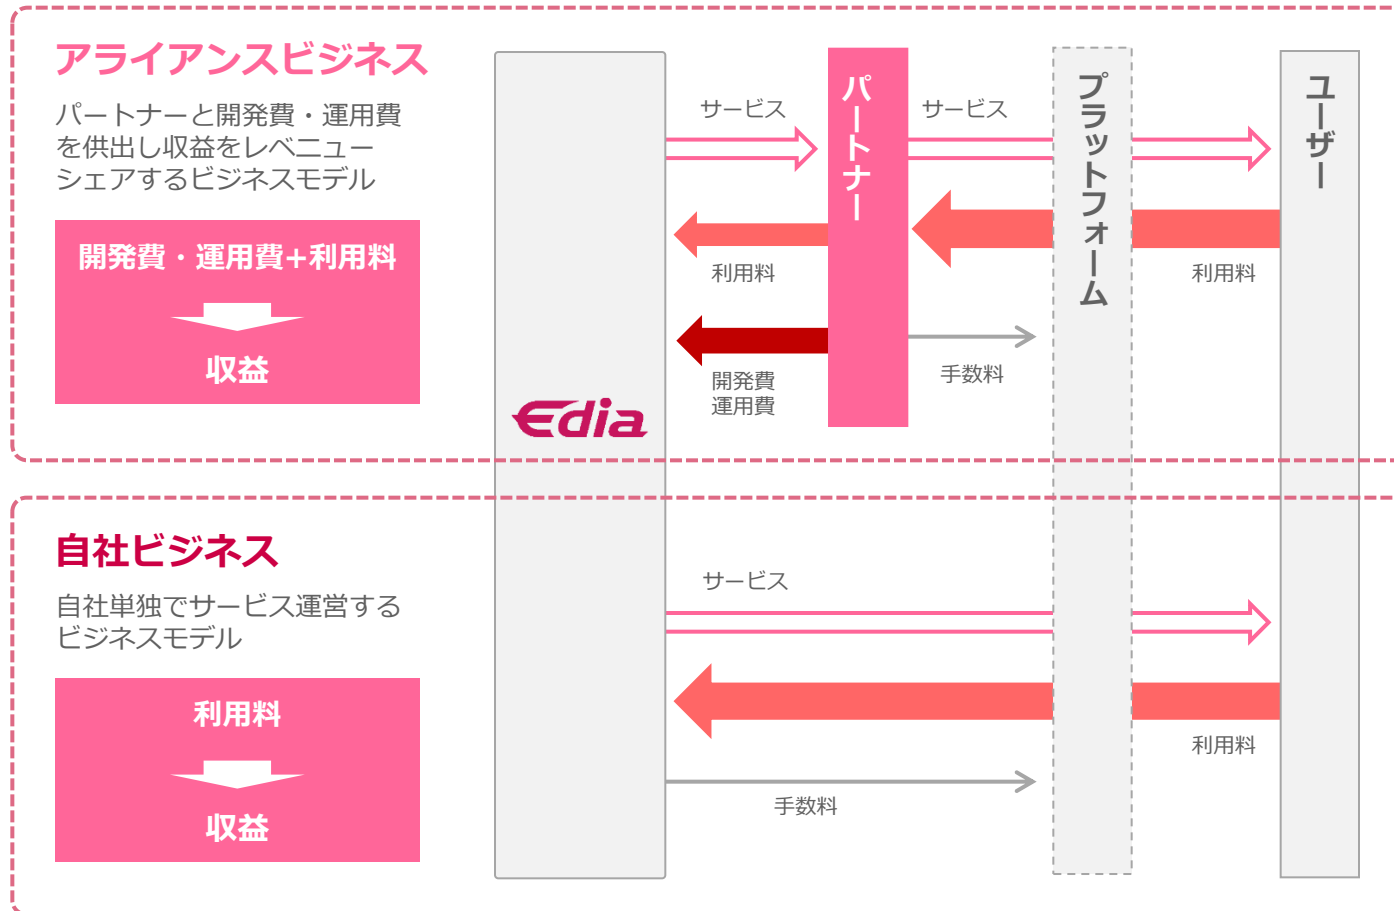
アライアンスビジネス

パートナーと開発費・運用費を供出し収益をレベニューシェアするビジネスモデル

開発費・運用費+利用料

収益

Edia

サービス

パートナー

サービス

プラットフォーム

ユーザー

利用料

利用料

開発費
運用費

手数料

自社ビジネス

自社単独でサービス運営するビジネスモデル

利用料

収益

サービス

利用料

手数料